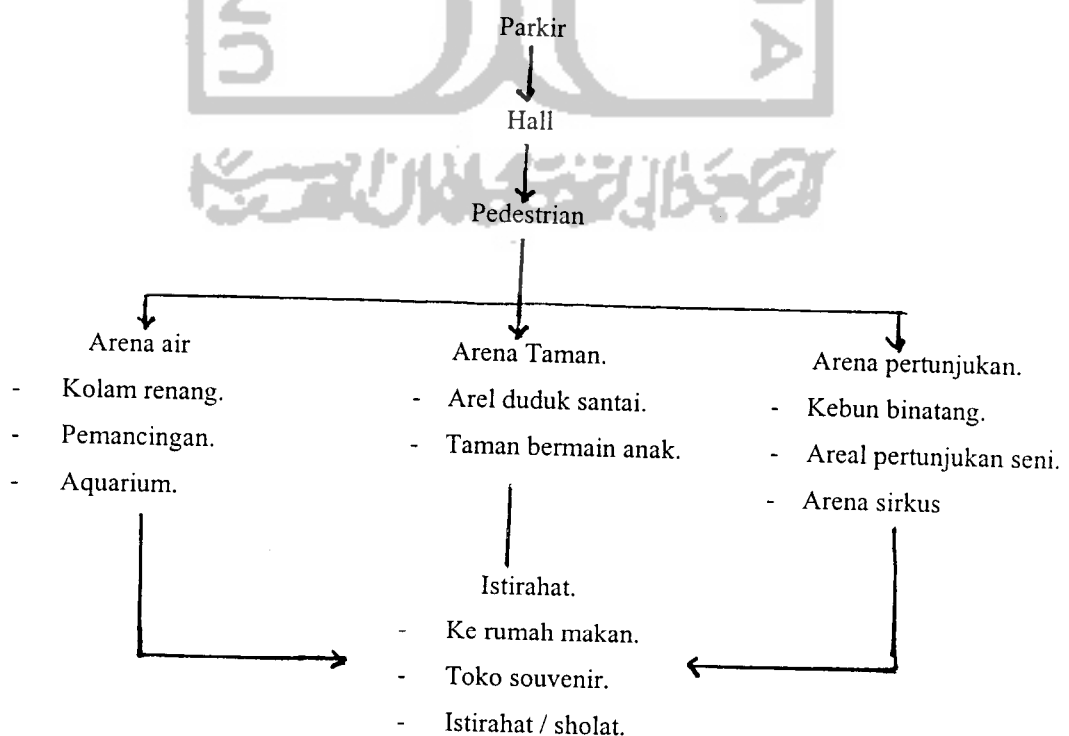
Parkir

Hall

Pedestrian

Arena air
- Kolam renang.
- Pemancingan.
- Aquarium.

Arena Taman.
- Arel duduk santai.
- Taman bermain anak.

Arena pertunjukan.
- Kebun binatang.
- Areal pertunjukan seni.
- Arena sirkus

Istirahat.
- Ke rumah makan.
- Toko souvenir.
- Istirahat / sholat.